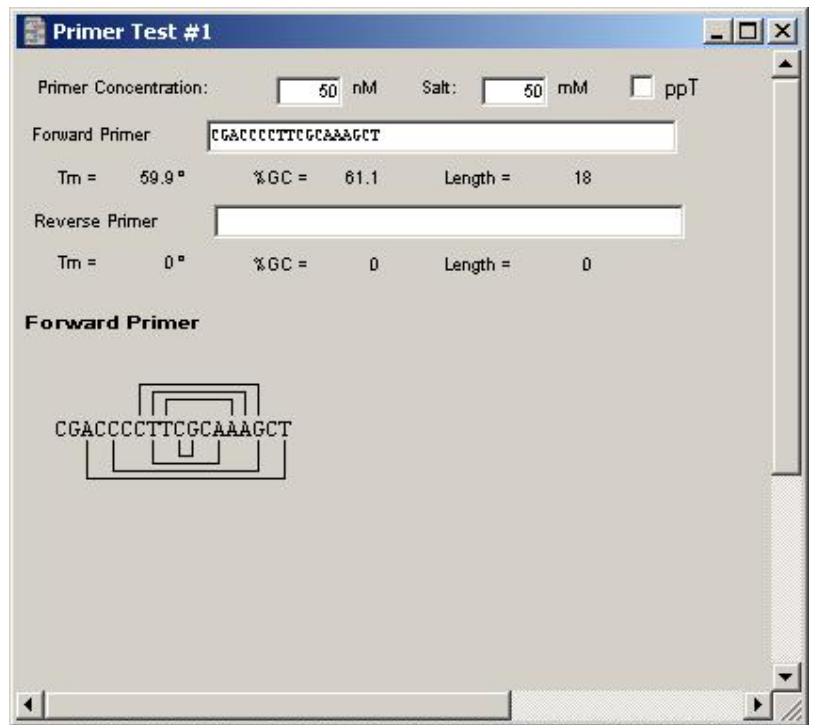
Primer Test #1

Primer Concentration: 50 nM Salt: 50 mM ppT

Forward Primer CGACCCCTTCGCAAAGCT

Tm = 59.9 ° %GC = 61.1 Length = 18

Reverse Primer

Tm = 0 ° %GC = 0 Length = 0

Forward Primer

CGACCCCTTCGCAAAGCT